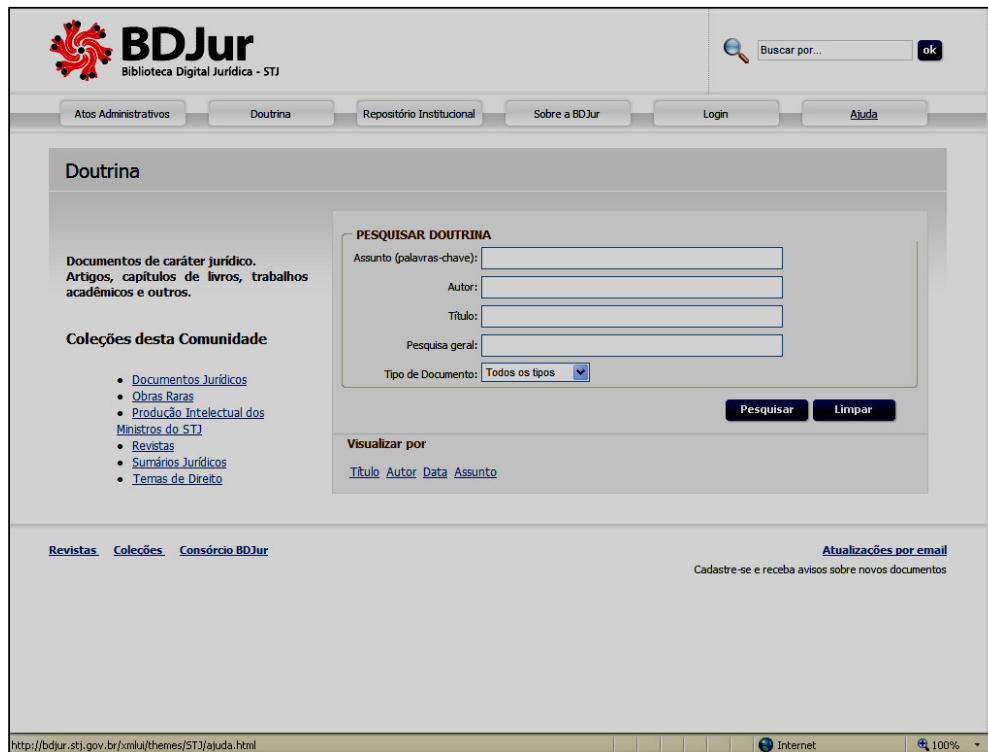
BDJur
Biblioteca Digital Jurídica - STJ

Buscar por...
ok

Atos Administrativos | Doutrina | Repositório Institucional | Sobre a BDJur | Login | Ajuda

Doutrina

Documentos de caráter jurídico. Artigos, capítulos de livros, trabalhos acadêmicos e outros.

Coleções desta Comunidade

- Documentos Jurídicos
- Obras Raras
- Produção Intelectual dos Ministros do STJ
- Revistas
- Sumários Jurídicos
- Temas de Direito

PESQUISAR DOUTRINA
Assunto (palavras-chave):
Autor:
Título:
Pesquisa geral:
Tipo de Documento: Todos os tipos

Pesquisar
Limpar

Visualizar por
Título Autor Data Assunto

Revistas Coleções Consórcio BDJur

Atualizações por email
Cadastre-se e receba avisos sobre novos documentos

http://bdjur.stj.gov.br/xmlui/themes/STJ/ajuda.html
Internet
100%